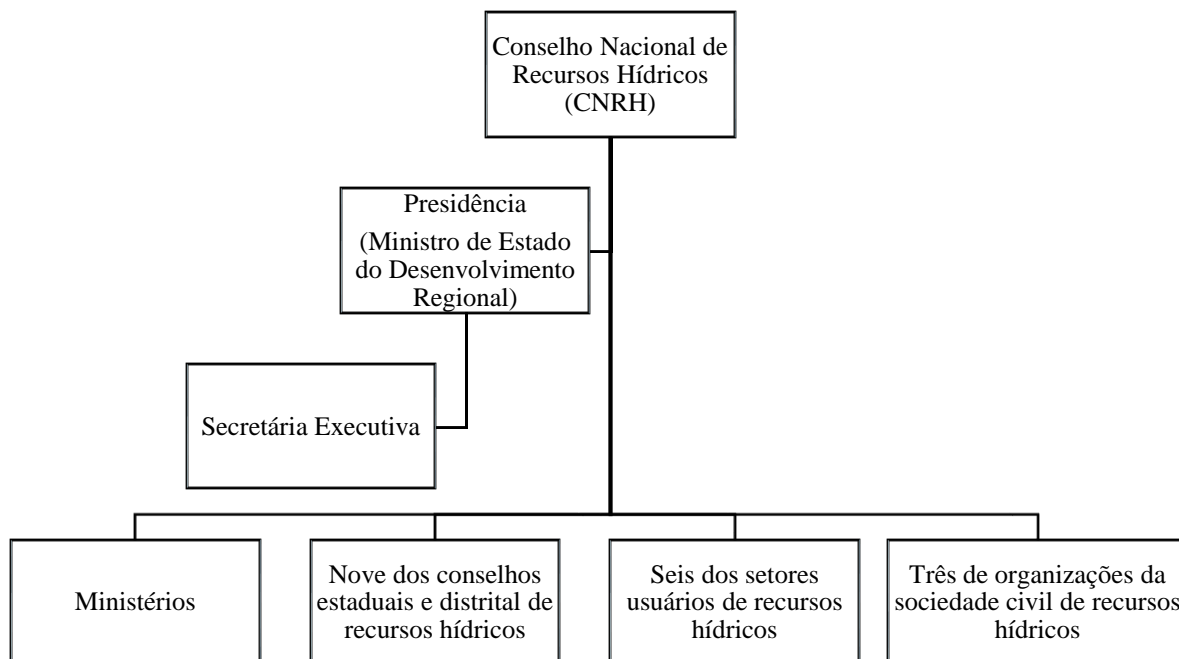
Conselho Nacional de Recursos Hídricos (CNRH)

Presidência
(Ministro de Estado do Desenvolvimento Regional)

Secretária Executiva

Ministérios

Nove dos conselhos estaduais e distrital de recursos hídricos

Seis dos setores usuários de recursos hídricos

Três de organizações da sociedade civil de recursos hídricos